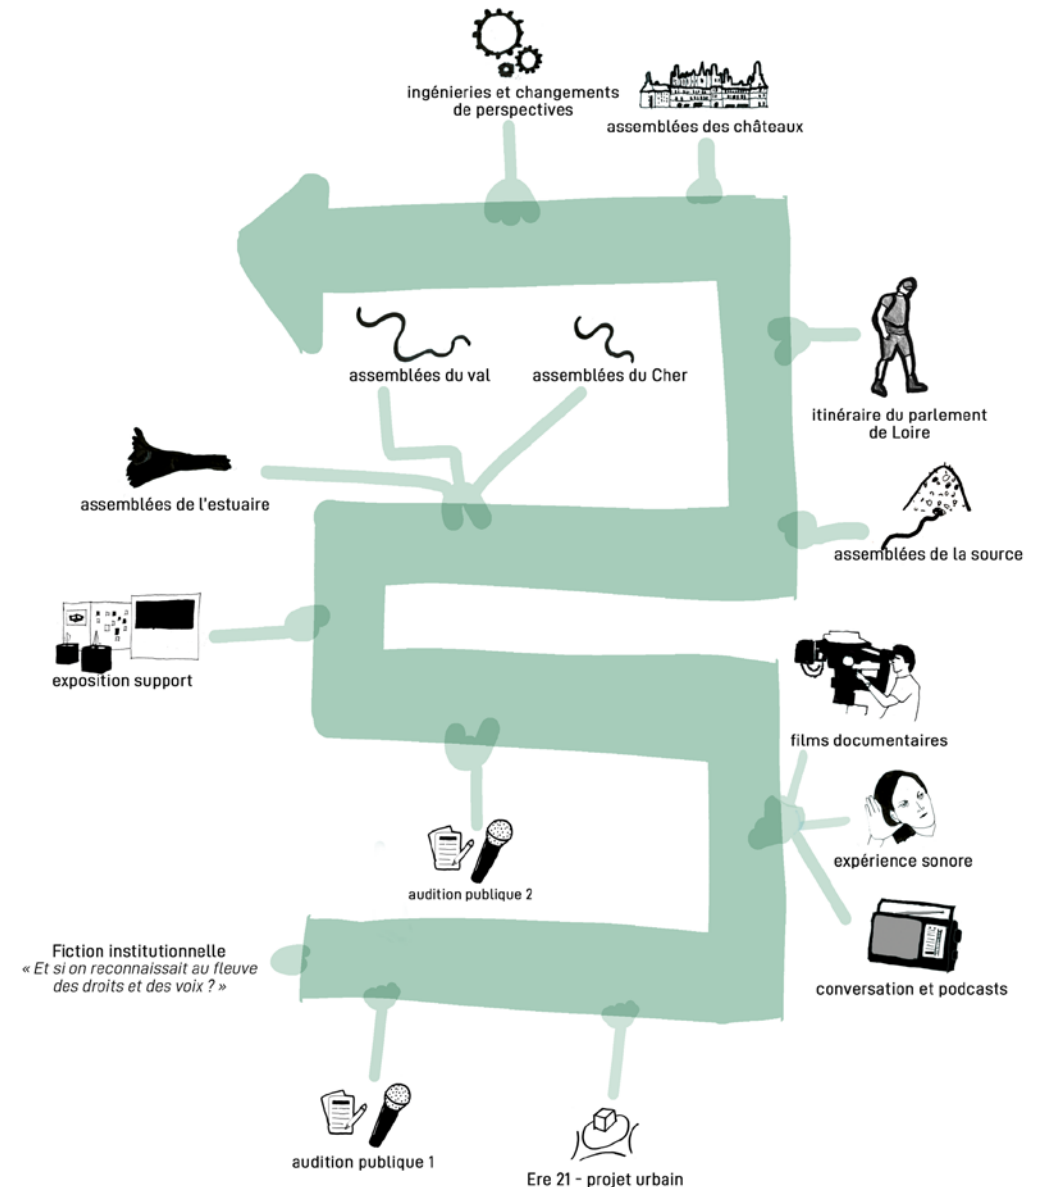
ingénieries et changements de perspectives

assemblées des châteaux

assemblées du val

assemblées du Cher

itinéraire du parlement de Loire

assemblées de l'estuaire

assemblées de la source

exposition support

films documentaires

expérience sonore

audition publique 2

Fiction institutionnelle
« Et si on reconnaissait au fleuve des droits et des voix ? »

conversation et podcasts

audition publique 1

Ere 21 - projet urbain